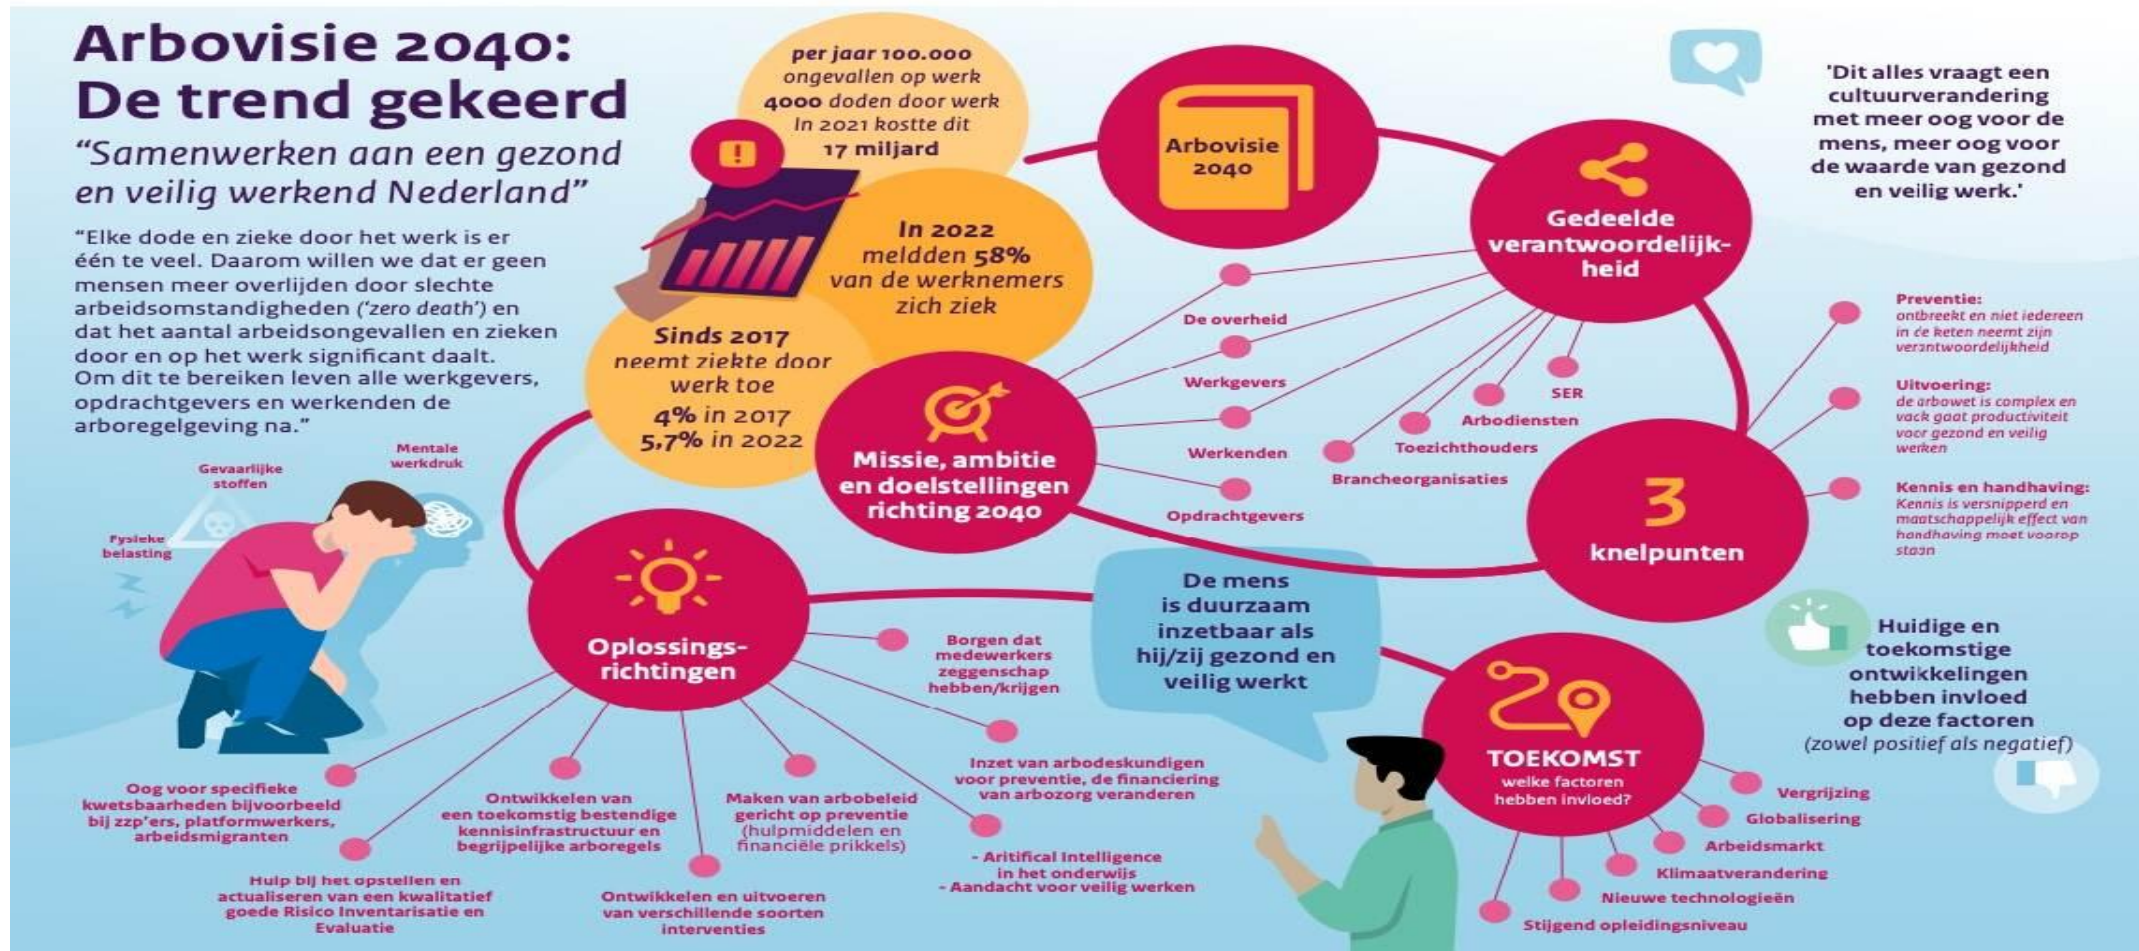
Arbovisie 2040: De trend gekeerd

“Samenwerken aan een gezond en veilig werkend Nederland”

“Elke dode en zieke door het werk is er één te veel. Daarom willen we dat er geen mensen meer overlijden door slechte arbeidsomstandigheden (‘zero death’) en dat het aantal arbeidsongevallen en zieken door en op het werk significant daalt. Om dit te bereiken leven alle werkgevers, opdrachtgevers en werkenden de arboregelgeving na.”

Mentale werkdruk

Gevaarlijke stoffen

Fysieke belasting

per jaar 100.000 ongevallen op werk 4000 doden door werk In 2021 kostte dit 17 miljard

In 2022 meldden 58% van de werknemers zich ziek

Sinds 2017 neemt ziekte door werk toe 4% in 2017 5,7% in 2022

Arbovisie 2040

Gedeelde verantwoordelijkheid

'Dit alles vraagt een cultuurverandering met meer oog voor de mens, meer oog voor de waarde van gezond en veilig werk.'

De overheid

Werkgevers

Werkenden

Opdrachtgevers

SER

Arbodiensten

Toezichthouders

Brancheorganisaties

Missie, ambitie en doelstellingen richting 2040

Preventie: ontbreekt en niet iedereen in de keten neemt zijn verantwoordelijkheid

Uitvoering: de arbowet is complex en vaak gaat productiviteit voor gezond en veilig werken

Kennis en handhaving: Kennis is versnipperd en maatschappelijk effect van handhaving moet voorop staan

3 knelpunten

Oplossingsrichtingen

Borgen dat medewerkers zeggenschap hebben/krijgen

De mens is duurzaam inzetbaar als hij/zij gezond en veilig werkt

Huidige en toekomstige ontwikkelingen hebben invloed op deze factoren (zowel positief als negatief)

TOEKOMST welke factoren hebben invloed?

Inzet van arbodeskundigen voor preventie, de financiering van arbozorg veranderen

Oog voor specifieke kwetsbaarheden bijvoorbeeld bij zzp'ers, platformwerkers, arbeidsmigranten

Ontwikkelen van een toekomstig bestendige kennisinfrastructuur en begrijpelijke arboregels

Maken van arbobeleid gericht op preventie (hulpmiddelen en financiële prikkels)

- Aritifical Intelligence in het onderwijs
- Aandacht voor veilig werken

Hulp bij het opstellen en actualiseren van een kwalitatief goede Risico Inventarisatie en Evaluatie

Ontwikkelen en uitvoeren van verschillende soorten interventies

Vergrijzing

Globalisering

Arbeidsmarkt

Klimaatverandering

Nieuwe technologieën

Stijgend opleidingsniveau